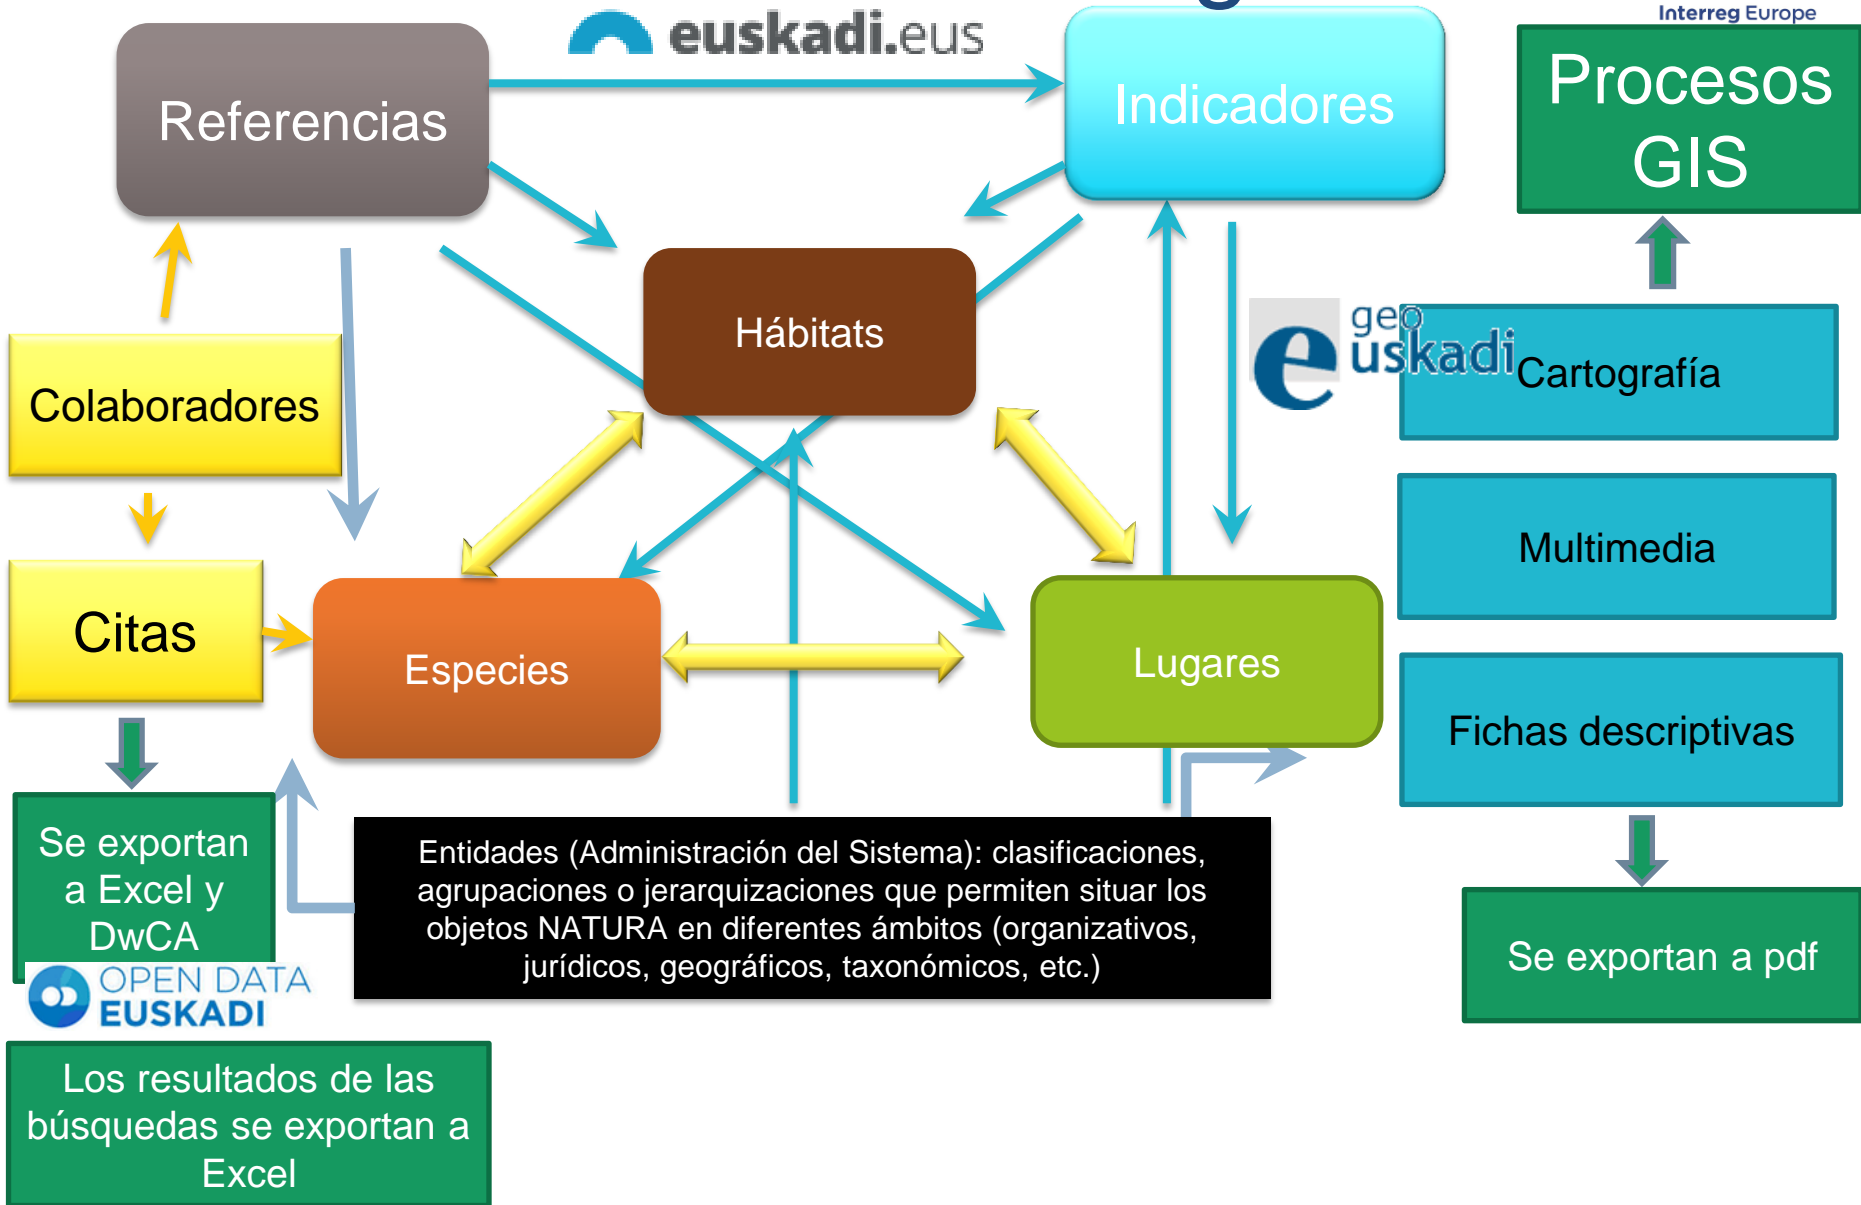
euskadi.eus

Interreg Europe

Referencias

Indicadores

Procesos GIS

Hábitats

geo euskadi

Cartografía

Colaboradores

Multimedia

Citas

Especies

Lugares

Fichas descriptivas

Se exportan a Excel y DwCA

Entidades (Administración del Sistema): clasificaciones, agrupaciones o jerarquizaciones que permiten situar los objetos NATURA en diferentes ámbitos (organizativos, jurídicos, geográficos, taxonómicos, etc.)

Se exportan a pdf

OPEN DATA EUSKADI

Los resultados de las búsquedas se exportan a Excel